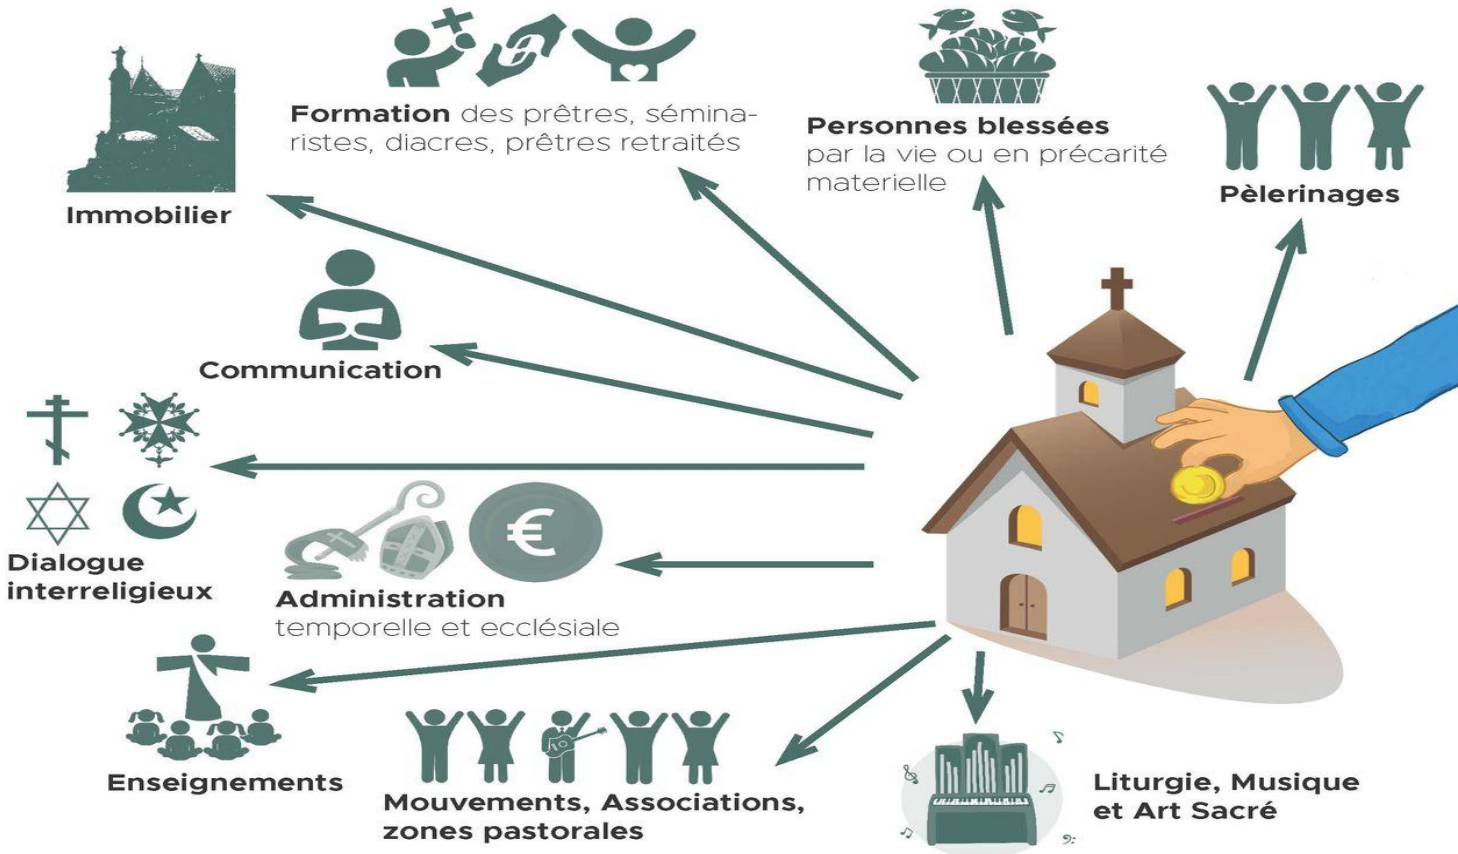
**Formation** des prêtres, séminaristes, diacres, prêtres retraités

**Personnes blessées** par la vie ou en précarité materielle

**Immobilier**

**Pèlerinages**

**Communication**

**Dialogue interreligieux**

€

**Administration** temporelle et ecclésiale

**Enseignements**

**Mouvements, Associations, zones pastorales**

**Liturgie, Musique et Art Sacré**